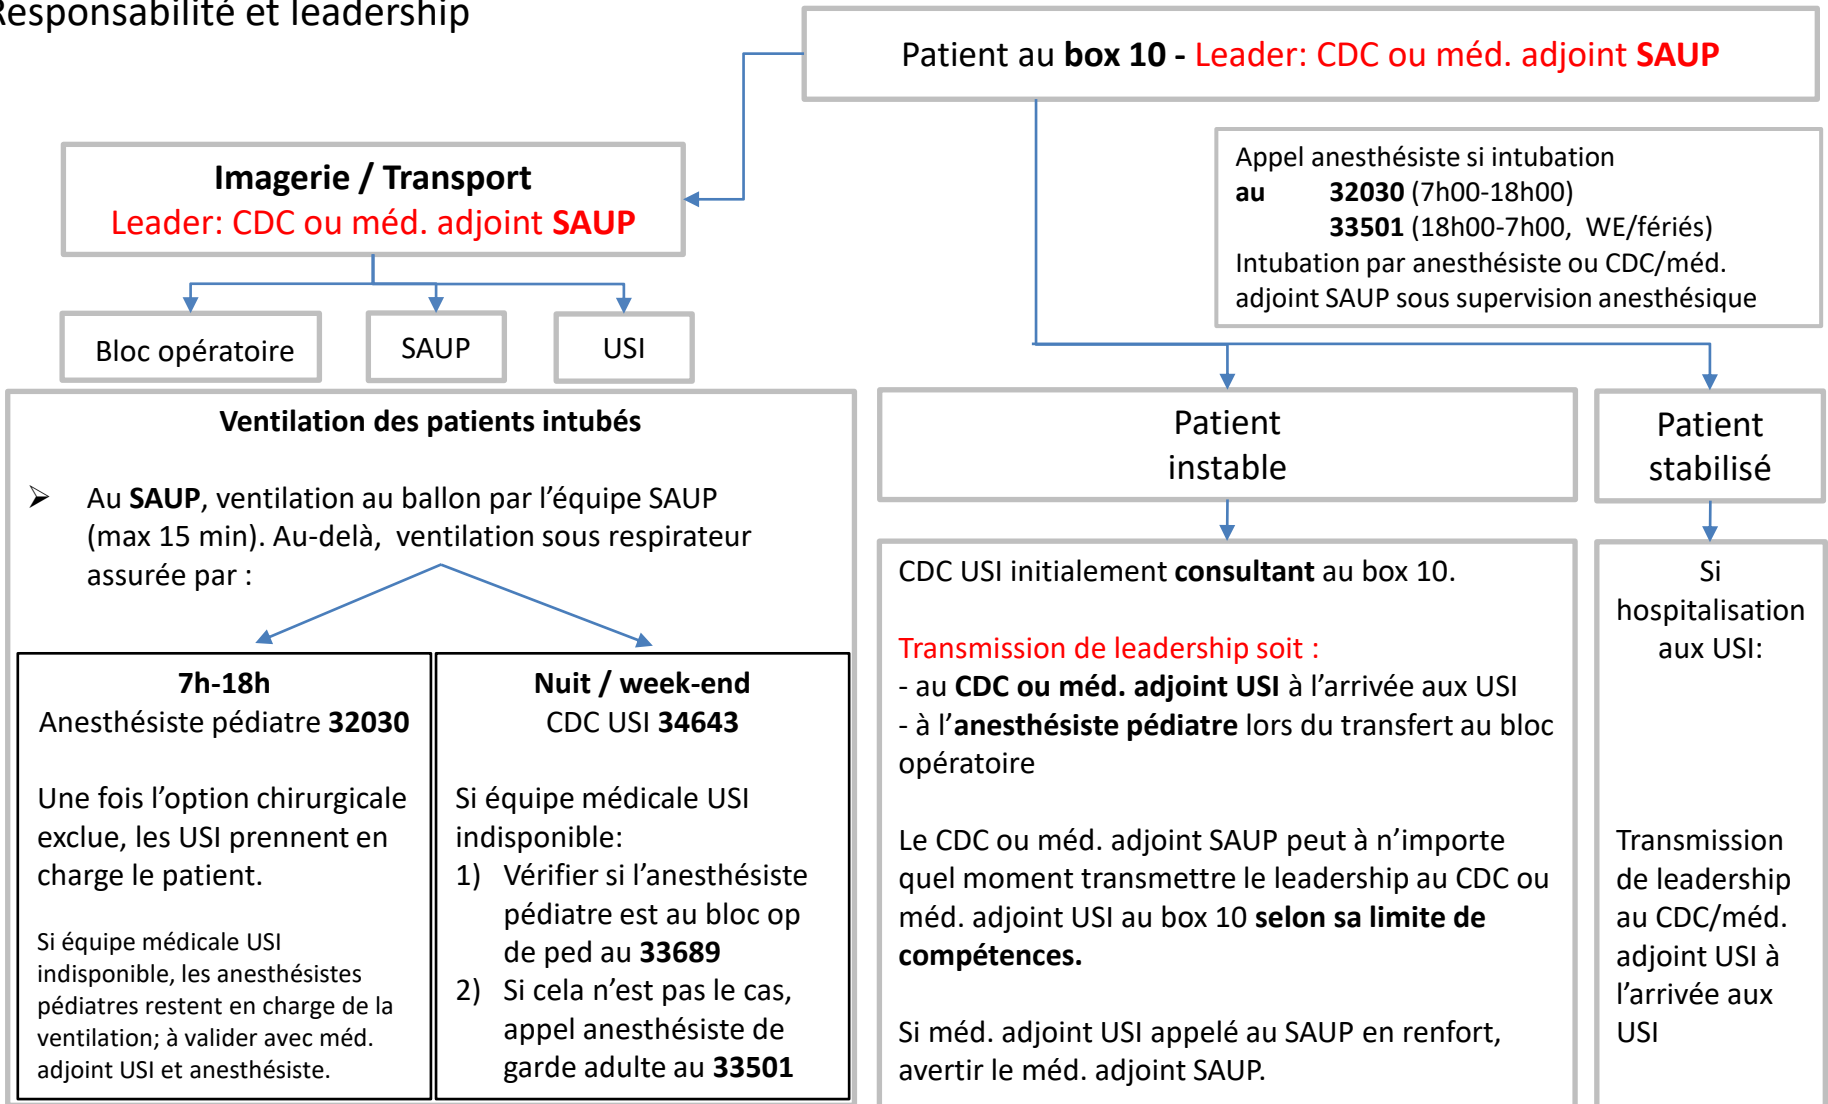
Responsabilité et leadership

Patient au **box 10** - Leader: CDC ou méd. adjoint **SAUP**

Imagerie / Transport
Leader: CDC ou méd. adjoint **SAUP**

Bloc opératoire

SAUP

USI

Appel anesthésiste si intubation
au 32030 (7h00-18h00)
33501 (18h00-7h00, WE/fériés)
Intubation par anesthésiste ou CDC/méd. adjoint SAUP sous supervision anesthésique

Ventilation des patients intubés

➢ Au **SAUP**, ventilation au ballon par l'équipe SAUP (max 15 min). Au-delà, ventilation sous respirateur assurée par :

**7h-18h**
Anesthésiste pédiatre **32030**

Une fois l'option chirurgicale exclue, les USI prennent en charge le patient.

Si équipe médicale USI indisponible, les anesthésistes pédiatres restent en charge de la ventilation; à valider avec méd. adjoint USI et anesthésiste.

**Nuit / week-end**
CDC USI **34643**

Si équipe médicale USI indisponible:
1) Vérifier si l'anesthésiste pédiatre est au bloc op de ped au **33689**
2) Si cela n'est pas le cas, appel anesthésiste de garde adulte au **33501**

Patient instable

CDC USI initialement **consultant** au box 10.

Transmission de leadership soit :
- au **CDC ou méd. adjoint USI** à l'arrivée aux USI
- à l'**anesthésiste pédiatre** lors du transfert au bloc opératoire

Le CDC ou méd. adjoint SAUP peut à n'importe quel moment transmettre le leadership au CDC ou méd. adjoint USI au box 10 **selon sa limite de compétences.**

Si méd. adjoint USI appelé au SAUP en renfort, avertir le méd. adjoint SAUP.

Patient stabilisé

Si hospitalisation aux USI:

Transmission de leadership au CDC/méd. adjoint USI à l'arrivée aux USI